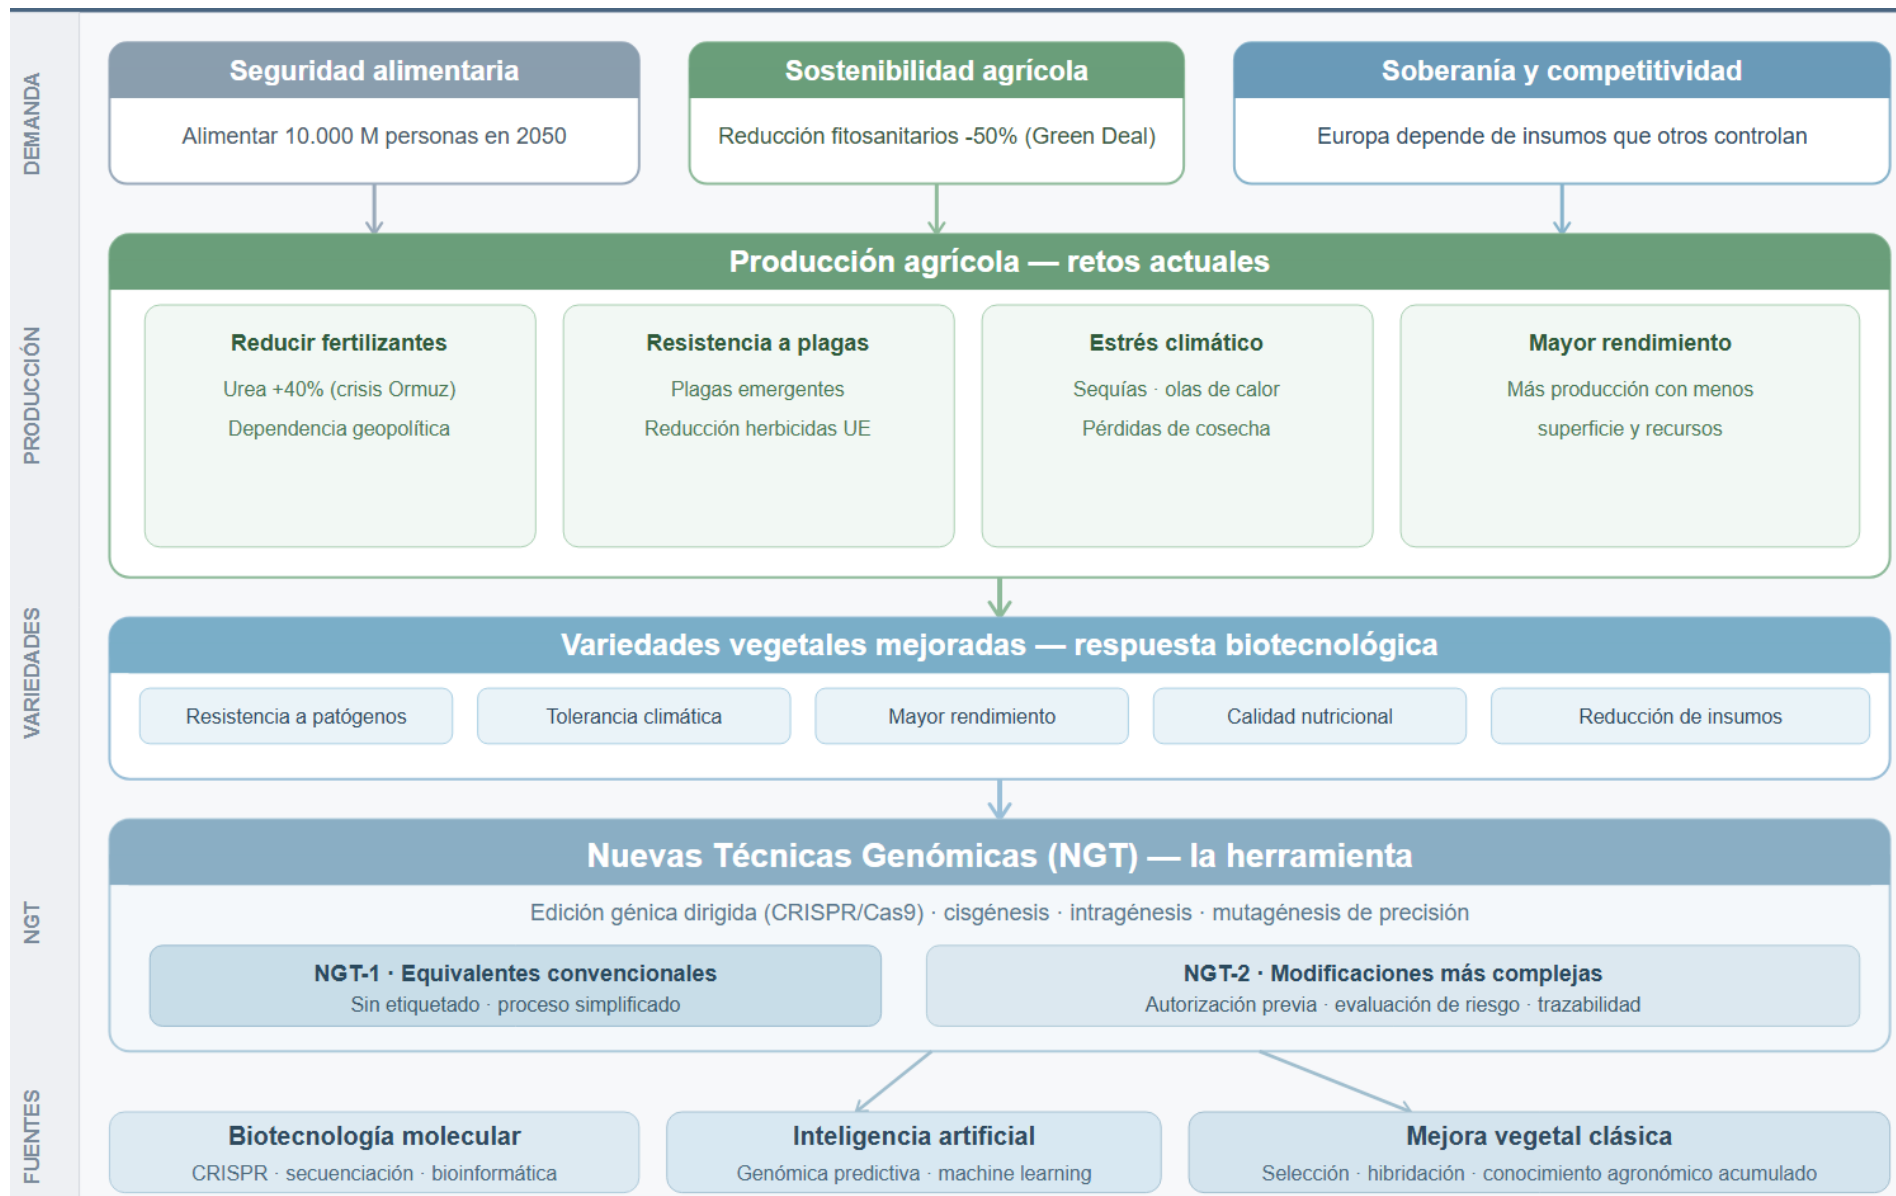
DEMANDA

Seguridad alimentaria

Alimentar 10.000 M personas en 2050

Sostenibilidad agrícola

Reducción fitosanitarios -50% (Green Deal)

Soberanía y competitividad

Europa depende de insumos que otros controlan

PRODUCCIÓN

Producción agrícola — retos actuales

Reducir fertilizantes

Urea +40% (crisis Ormuz)

Dependencia geopolítica

Resistencia a plagas

Plagas emergentes

Reducción herbicidas UE

Estrés climático

Sequías · olas de calor

Pérdidas de cosecha

Mayor rendimiento

Más producción con menos superficie y recursos

VARIEDADES

Variedades vegetales mejoradas — respuesta biotecnológica

Resistencia a patógenos

Tolerancia climática

Mayor rendimiento

Calidad nutricional

Reducción de insumos

NGT

Nuevas Técnicas Genómicas (NGT) — la herramienta

Edición génica dirigida (CRISPR/Cas9) · cisgénesis · intragénesis · mutagénesis de precisión

NGT-1 · Equivalentes convencionales

Sin etiquetado · proceso simplificado

NGT-2 · Modificaciones más complejas

Autorización previa · evaluación de riesgo · trazabilidad

FUENTES

Biotecnología molecular

CRISPR · secuenciación · bioinformática

Inteligencia artificial

Genómica predictiva · machine learning

Mejora vegetal clásica

Selección · hibridación · conocimiento agronómico acumulado